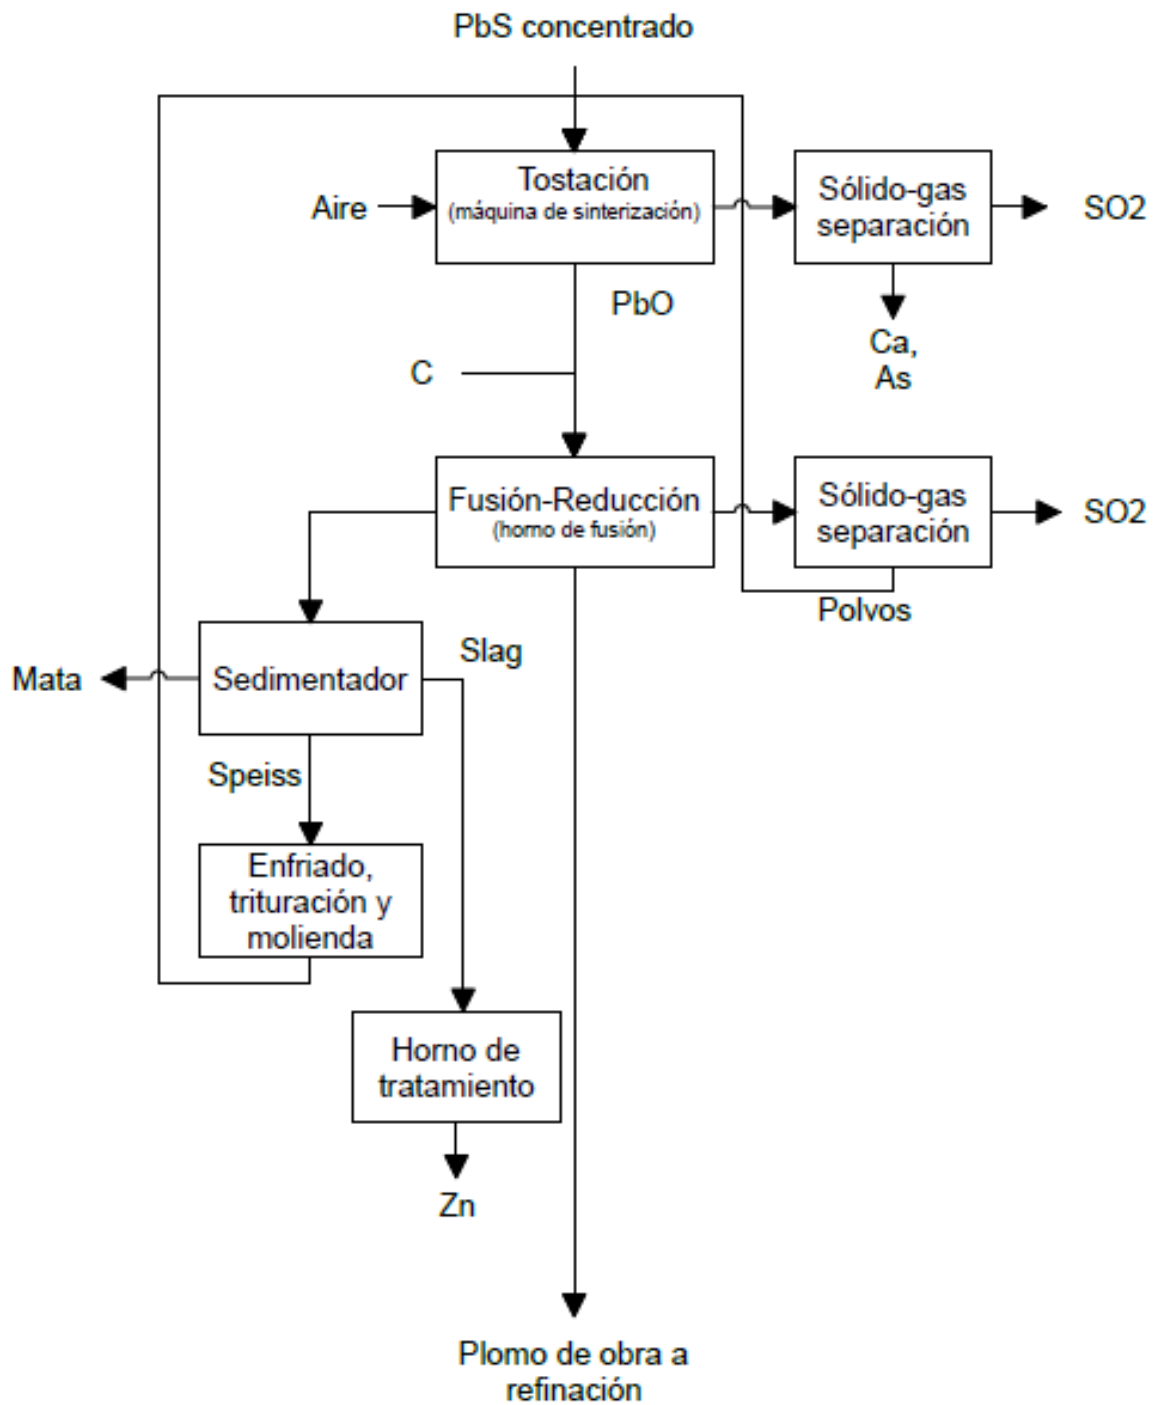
PbS concentrado

Aire

Tostación
(máquina de sinterización)

Sólido-gas separación

SO2

PbO

Ca, As

C

Fusión-Reducción
(horno de fusión)

Sólido-gas separación

SO2

Polvos

Mata

Sedimentador

Slag

Speiss

Enfriado, trituración y molienda

Horno de tratamiento

Zn

Plomo de obra a refinación